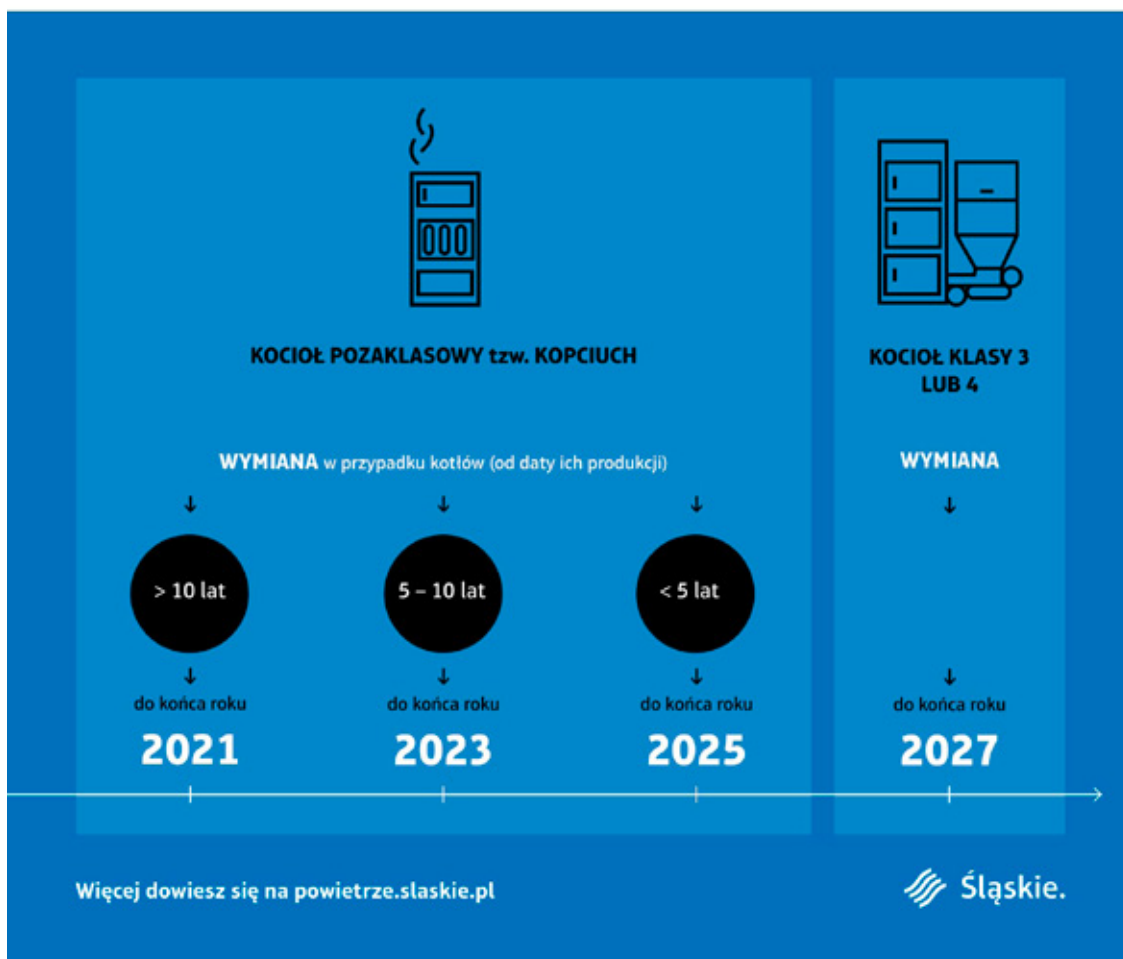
KOCIOŁ POZAKLASOWY tzw. KOPCIUCH

WYMIANA w przypadku kotłów (od daty ich produkcji)

↓ > 10 lat ↓ do końca roku 2021

↓ 5 – 10 lat ↓ do końca roku 2023

↓ < 5 lat ↓ do końca roku 2025

KOCIOŁ KLASY 3 LUB 4

WYMIANA

↓

↓ do końca roku 2027

Więcej dowiesz się na powietrze.slaskie.pl

Śląskie.